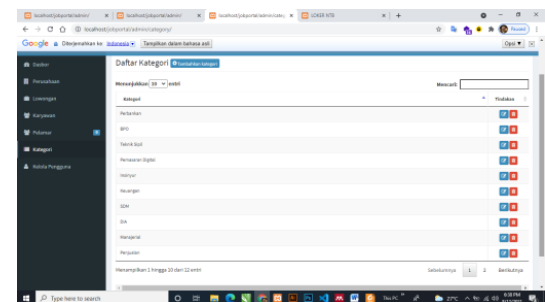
localhost/jobportal/admin/ | localhost/jobportal/admin/ | localhost/jobportal/admin/categ | LOKER KITA

localhost/jobportal/admin/category/

Google Diterjemahkan ke: Indonesia Tampilkan dalam bahasa asli Opsi

Dasbor
Perusahaan
Lowongan
Karyawan
Pelamar
Kategori
Kelola Pengguna

Daftar Kategori Tambahkan Kategori

Menunjukkan 10 entri

Mencari:

| Kategori | Tindakan |
|---|---|
| Pertanian | |
| BPO | |
| Teknik Sipil | |
| Pemasaran Digital | |
| Insinyur | |
| Keuangan | |
| SDM | |
| IDA | |
| Manajerial | |
| Penjualan | |

Menampilkan 1 hingga 10 dari 12 entri

Sebelumnya 1 2 Berikutnya

Type here to search